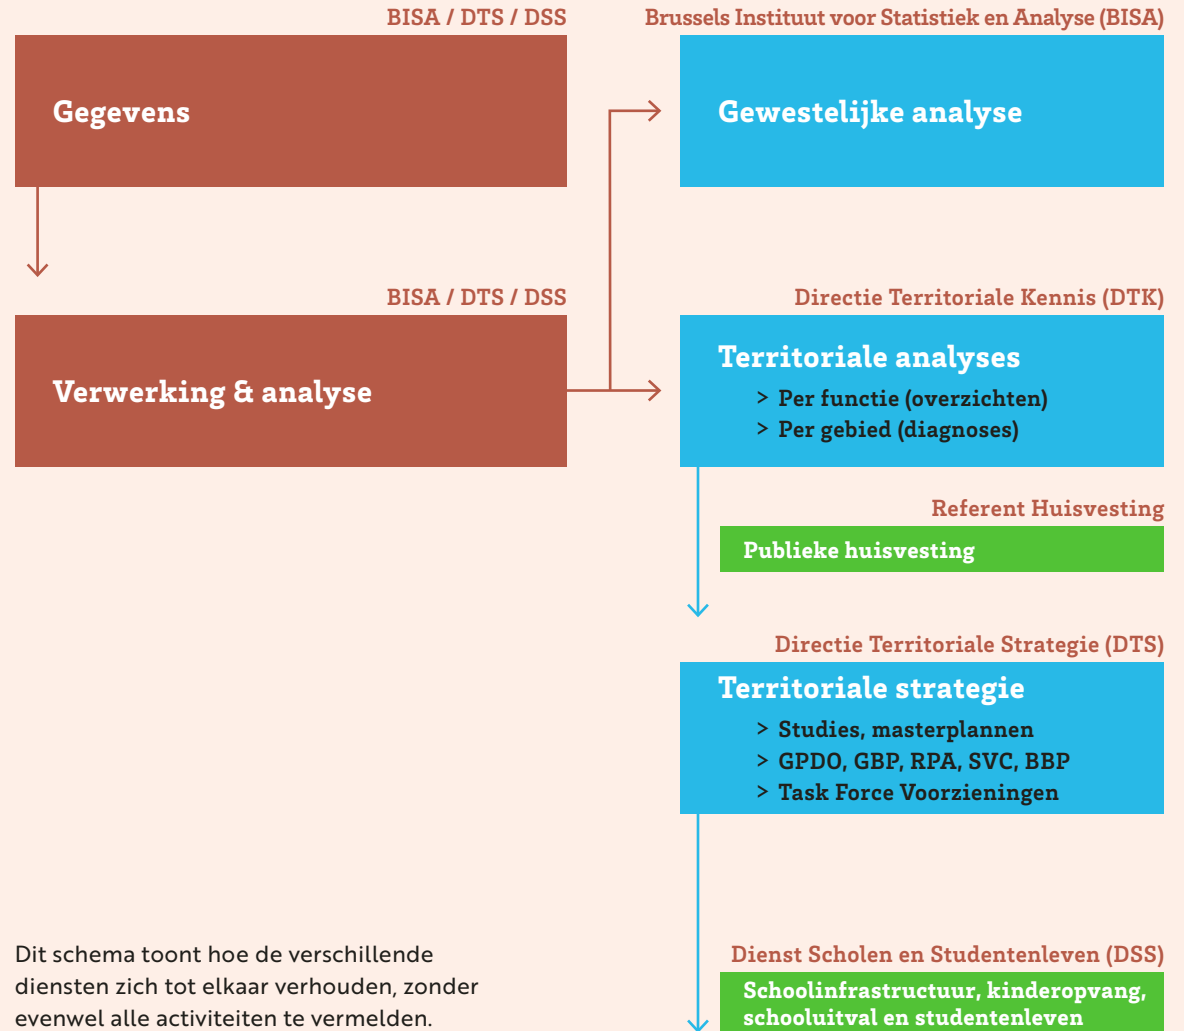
BISA / DTS / DSS

Gegevens

BISA / DTS / DSS

Verwerking & analyse

Brussels Instituut voor Statistiek en Analyse (BISA)

Gewestelijke analyse

Directie Territoriale Kennis (DTK)

Territoriale analyses

> Per functie (overzichten)
> Per gebied (diagnoses)

Referent Huisvesting

Publieke huisvesting

Directie Territoriale Strategie (DTS)

Territoriale strategie

> Studies, masterplannen
> GPDO, GBP, RPA, SVC, BBP
> Task Force Voorzieningen

Dit schema toont hoe de verschillende diensten zich tot elkaar verhouden, zonder evenwel alle activiteiten te vermelden.

Dienst Scholen en Studentenleven (DSS)

Schoolinfrastructuur, kinderopvang, schooluitval en studentenleven